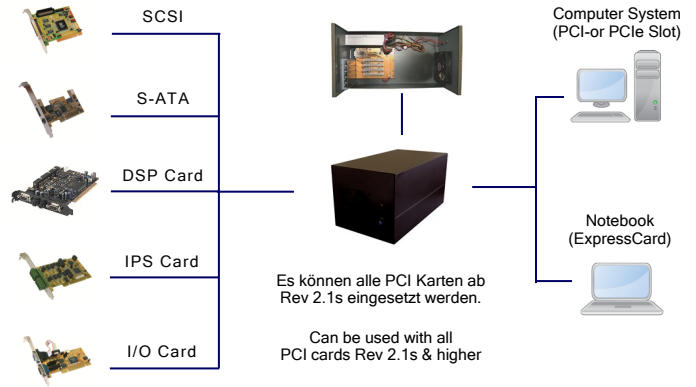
SCSI

S-ATA

DSP Card

IPS Card

I/O Card

Computer System
(PCI-or PCIe Slot)

Notebook
(ExpressCard)

Es können alle PCI Karten ab Rev 2.1s eingesetzt werden.

Can be used with all PCI cards Rev 2.1s & higher